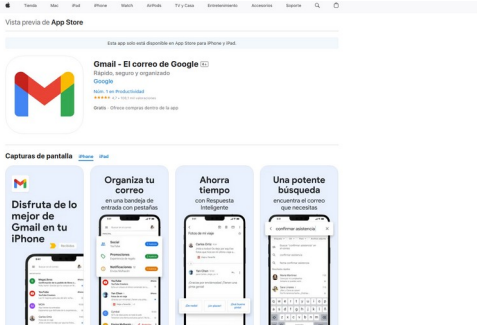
Tienda Mac iPad iPhone Watch AirPods TV y Casa Entretenimiento Accesorios Soporte

Vista previa de App Store

Esta app solo está disponible en App Store para iPhone y iPad.

Gmail - El correo de Google 4+

Rápido, seguro y organizado

Google

Núm. 1 en Productividad

★★★★★ 4.7 • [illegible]

Gratis · Ofrece compras dentro de la app

Capturas de pantalla iPhone iPad

Disfruta de lo mejor de Gmail en tu iPhone

Organiza tu correo en una bandeja de entrada con pestañas

Ahorra tiempo con Respuesta Inteligente

Una potente búsqueda encuentra el correo que necesitas

Social

Promociones

Notificaciones

confirmar asistencia

Todos de mi viaje

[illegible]